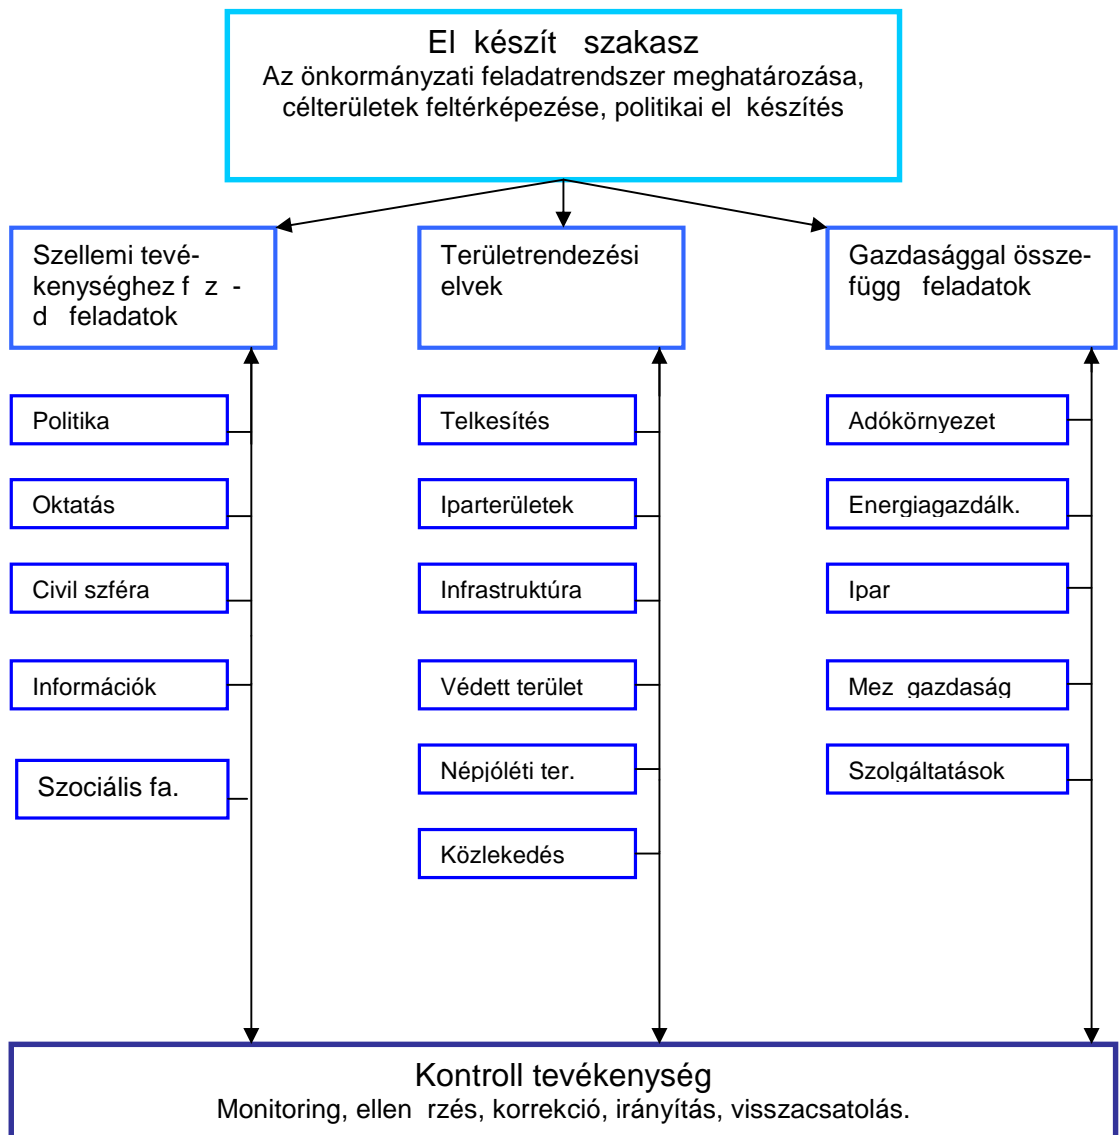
El készít szakasz
Az önkormányzati feladatrendszer meghatározása, célterületek feltérképezése, politikai el készítés

Szellemi tevékenységhez f z d feladatok

Politika

Oktatás

Civil szféra

Információk

Szociális fa.

Területrendezési elvek

Telkesítés

Iparterületek

Infrastruktúra

Védett terület

Népjóléti ter.

Közlekedés

Gazdasággal összefügg feladatok

Adókörnyezet

Energiagazdálk.

Ipar

Mez gazdaság

Szolgáltatások

Kontroll tevékenység
Monitoring, ellen rzés, korrekció, irányítás, visszacsatolás.